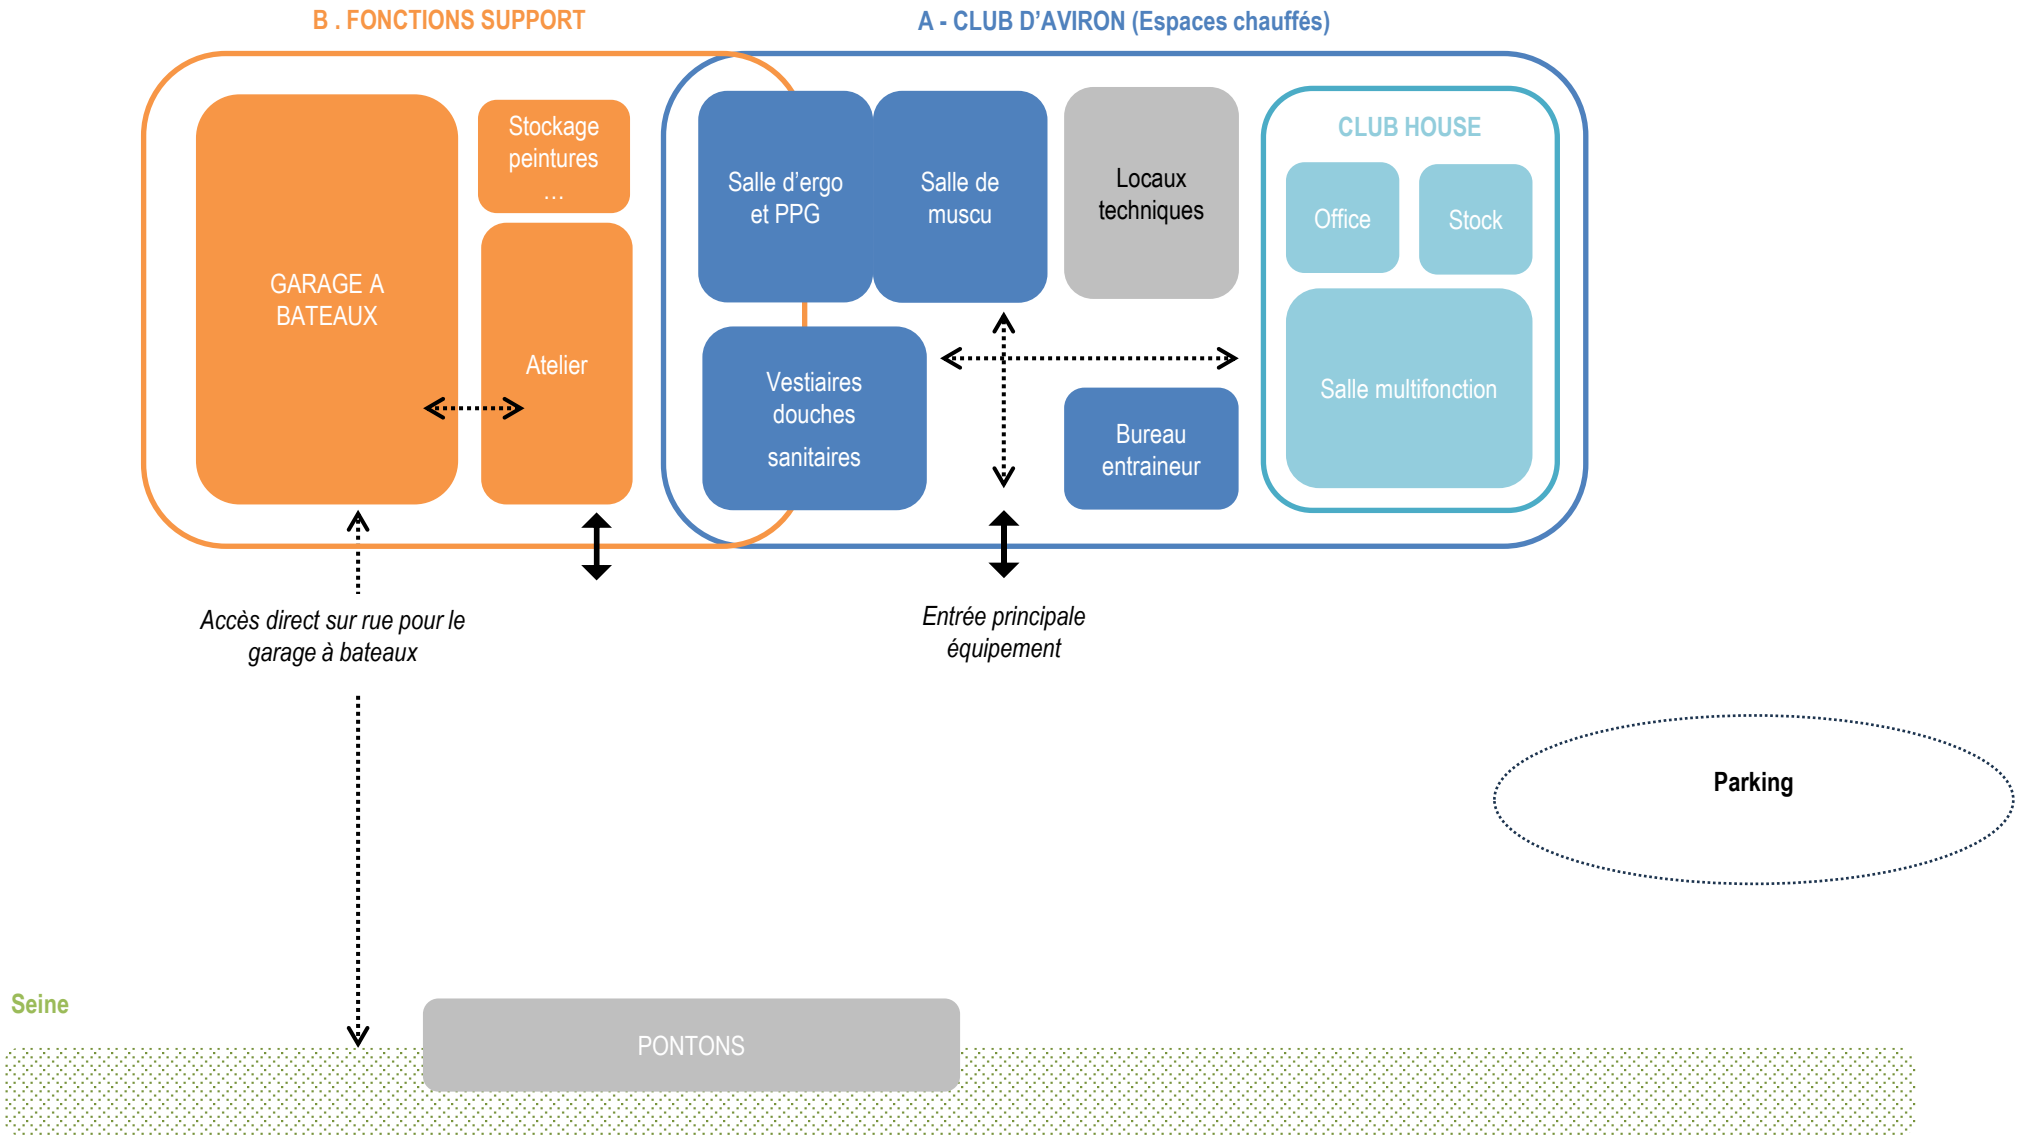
B . FONCTIONS SUPPORT

A - CLUB D'AVIRON (Espaces chauffés)

GARAGE A BATEAUX

Stockage peintures …

Atelier

Salle d'ergo et PPG

Salle de muscu

Locaux techniques

CLUB HOUSE

Office

Stock

Salle multifonction

Vestiaires douches sanitaires

Bureau entraineur

Accès direct sur rue pour le garage à bateaux

Entrée principale équipement

Parking

Seine

PONTONS